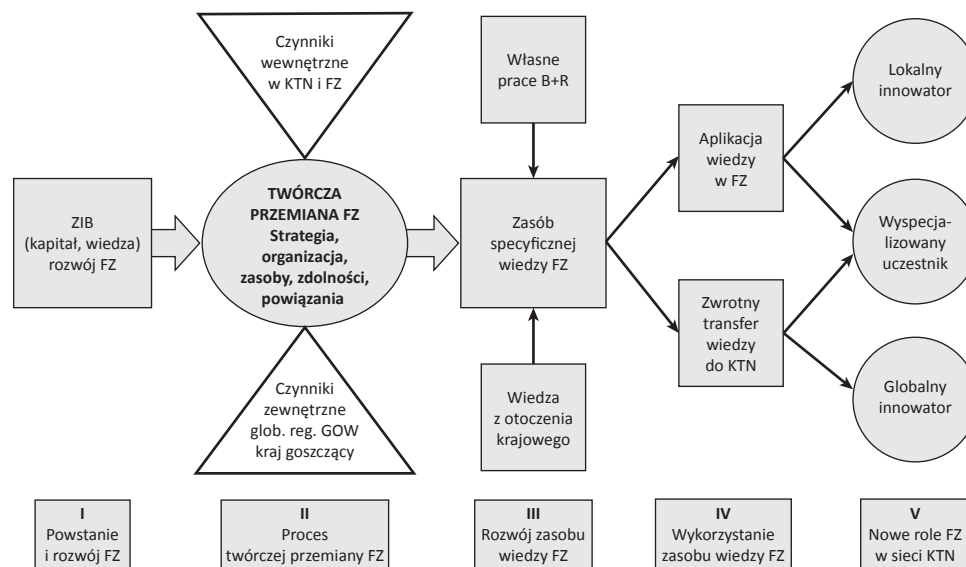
Czynniki wewnętrzne w KTN i FZ

Własne prace B+R

Lokalny innowator

ZIB (kapitał, wiedza) rozwój FZ

TWÓRCZA PRZEMIANA FZ Strategia, organizacja, zasoby, zdolności, powiązania

Zasób specyficznej wiedzy FZ

Aplikacja wiedzy w FZ

Wyspecjalizowany uczestnik

Zwrotny transfer wiedzy do KTN

Czynniki zewnętrzne glob. reg. GOW kraj goszczący

Wiedza z otoczenia krajowego

Globalny innowator

I
Powstanie i rozwój FZ

II
Proces twórczej przemiany FZ

III
Rozwój zasobu wiedzy FZ

IV
Wykorzystanie zasobu wiedzy FZ

V
Nowe role FZ w sieci KTN